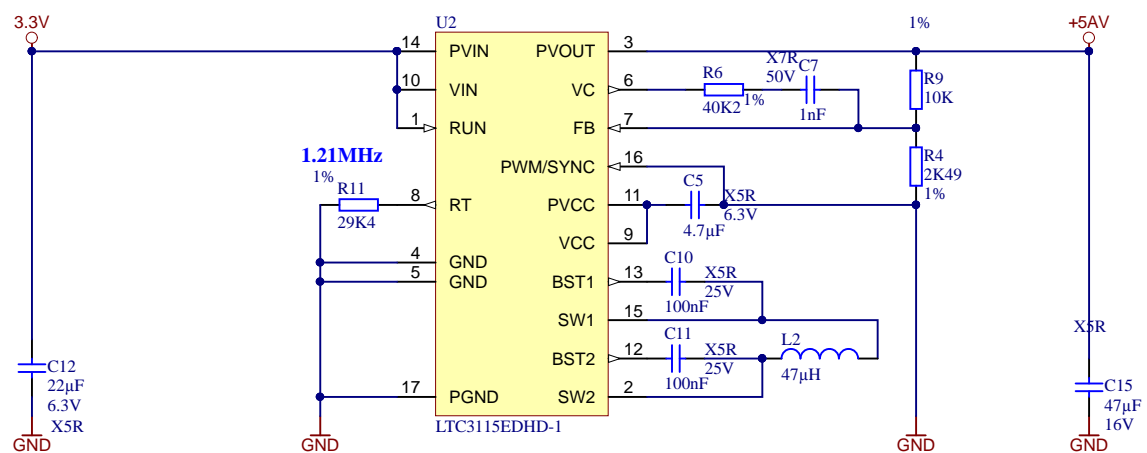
3.3V
U2
1%
+5AV
14 PVIN
PVOUT 3
10 VIN
VC 6
R6
40K2 1%
X7R
50V
C7
1nF
R9
10K
1 RUN
FB 7
1.21MHz
PWM/SYNC 16
R4
2K49
1%
1%
R11
29K4
8 RT
PVCC 11
C5
4.7µF
X5R
6.3V
VCC 9
4 GND
5 GND
BST1 13
C10
100nF
X5R
25V
SW1 15
BST2 12
C11
100nF
X5R
25V
L2
47µH
X5R
C12
22µF
6.3V
X5R
17 PGND
SW2 2
C15
47µF
16V
LTC3115EDHD-1
GND
GND
GND
GND